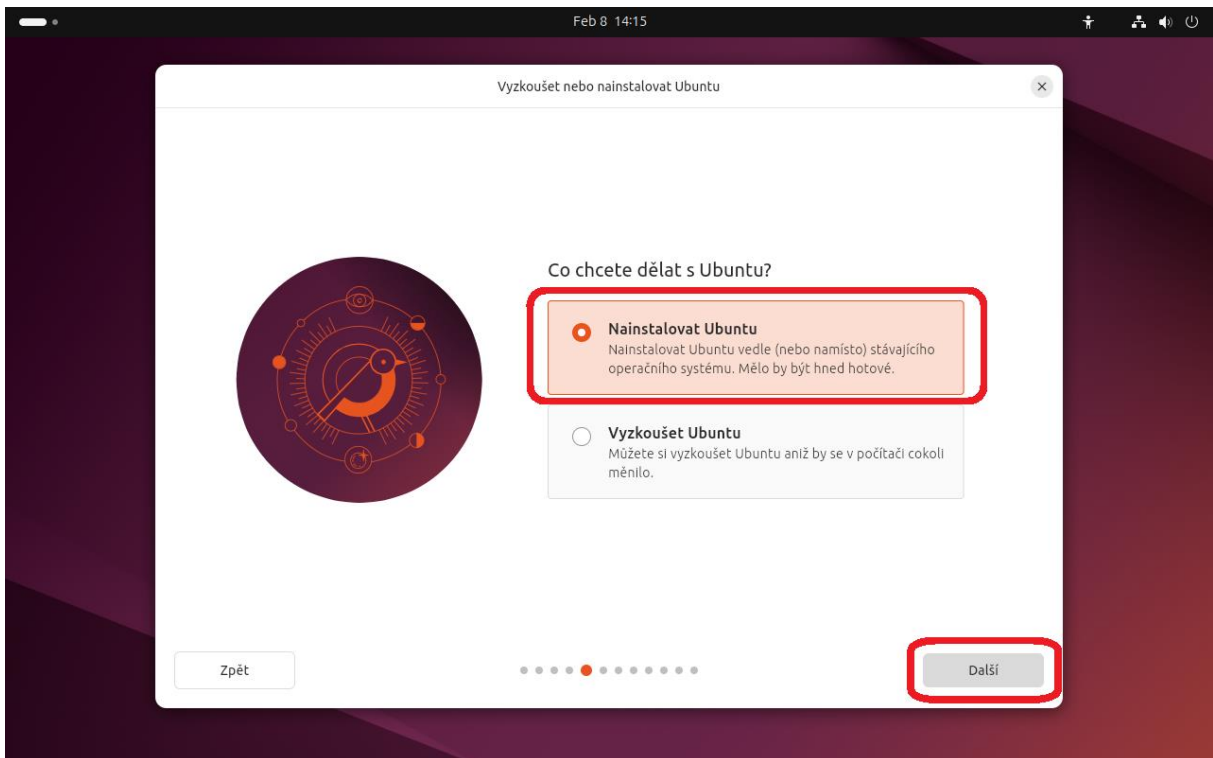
Feb 8 14:15

Vyzkoušet nebo nainstalovat Ubuntu

Co chcete dělat s Ubuntu?

Nainstalovat Ubuntu
Nainstalovat Ubuntu vedle (nebo namísto) stávajícího operačního systému. Mělo by být hned hotové.

Vyzkoušet Ubuntu
Můžete si vyzkoušet Ubuntu aniž by se v počítači cokoli měnilo.

Zpět

Další